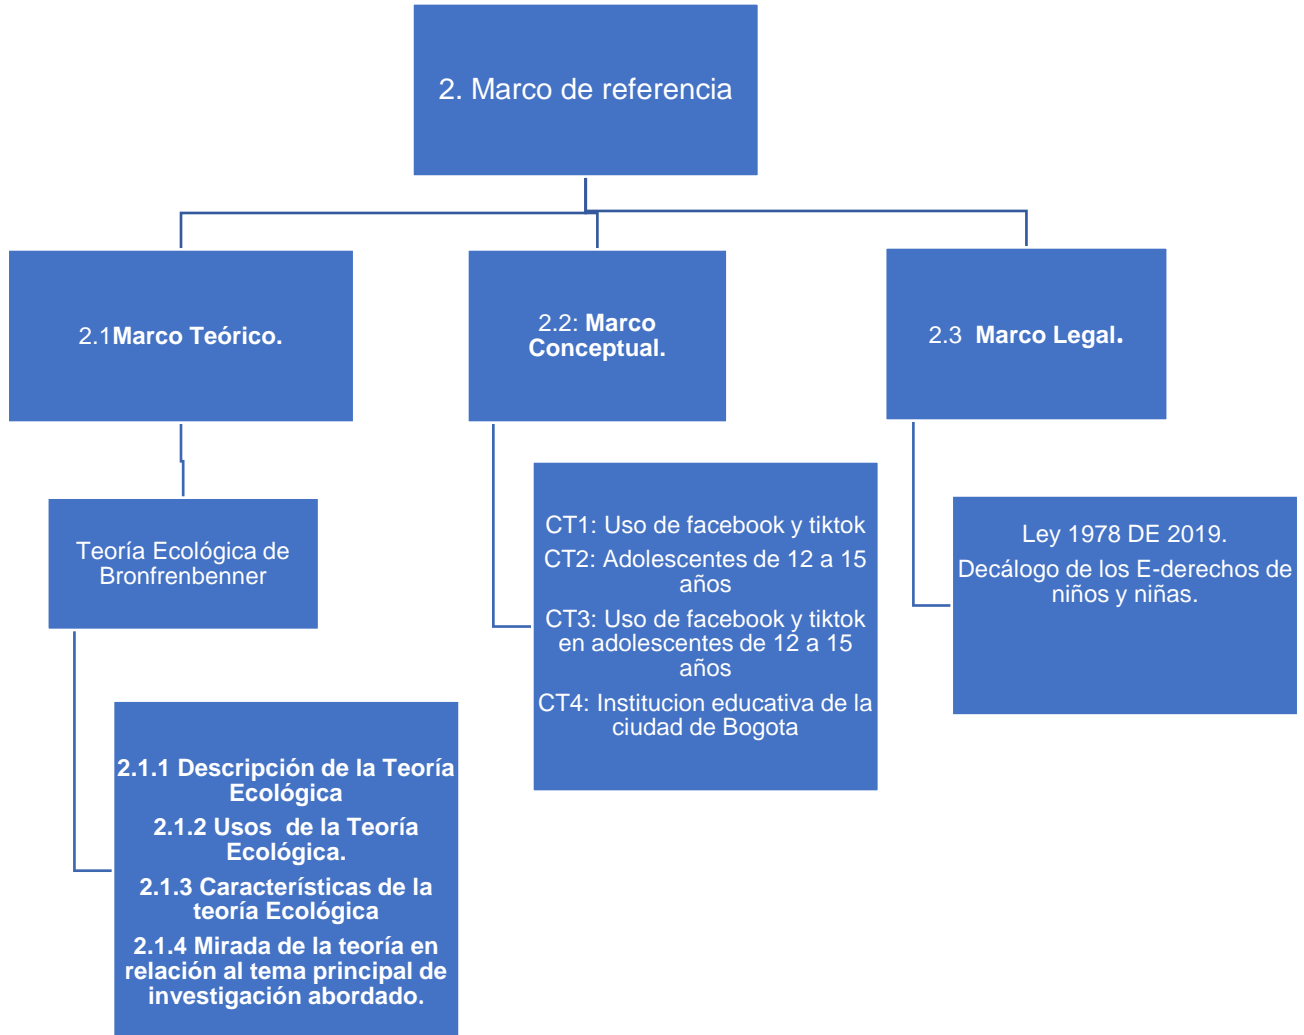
2. Marco de referencia

2.1Marco Teórico.

2.2: Marco Conceptual.

2.3 Marco Legal.

Teoría Ecológica de Bronfrenbenner

2.1.1 Descripción de la Teoría Ecológica

2.1.2 Usos de la Teoría Ecológica.

2.1.3 Características de la teoría Ecológica

2.1.4 Mirada de la teoría en relación al tema principal de investigación abordado.

CT1: Uso de facebook y tiktok

CT2: Adolescentes de 12 a 15 años

CT3: Uso de facebook y tiktok en adolescentes de 12 a 15 años

CT4: Institucion educativa de la ciudad de Bogota

Ley 1978 DE 2019.

Decálogo de los E-derechos de niños y niñas.